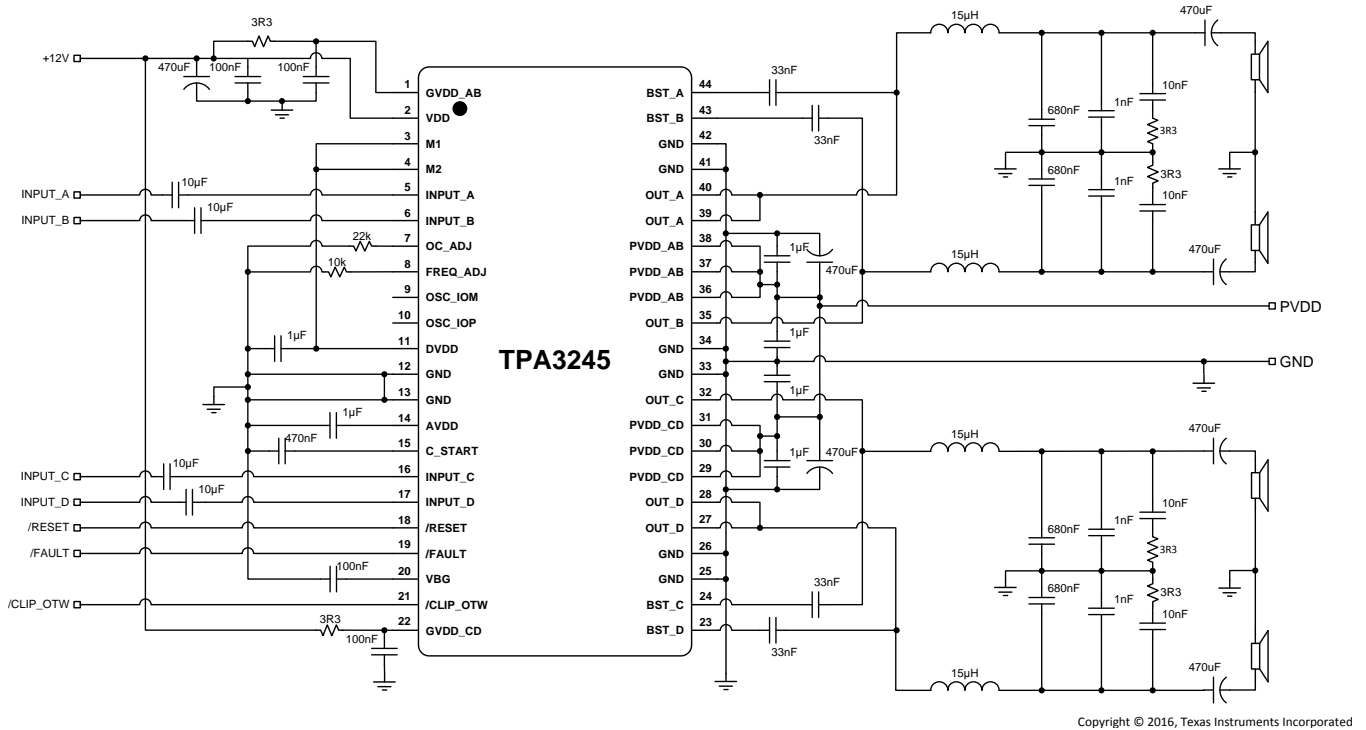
3R3
+12V
470uF
100nF
100nF
1 GVDD_AB
2 VDD
3 M1
4 M2
5 INPUT_A
6 INPUT_B
7 OC_ADJ
8 FREQ_ADJ
9 OSC_IOM
10 OSC_IOP
11 DVDD
12 GND
13 GND
14 AVDD
15 C_START
16 INPUT_C
17 INPUT_D
18 /RESET
19 /FAULT
20 VBG
21 /CLIP_OTW
22 GVDD_CD
INPUT_A
10µF
INPUT_B
10µF
22k
10k
1µF
1µF
470nF
INPUT_C
10µF
INPUT_D
10µF
/RESET
/FAULT
100nF
/CLIP_OTW
3R3
100nF
TPA3245
44 BST_A
43 BST_B
42 GND
41 GND
40 OUT_A
39 OUT_A
38 PVDD_AB
37 PVDD_AB
36 PVDD_AB
35 OUT_B
34 GND
33 GND
32 OUT_C
31 PVDD_CD
30 PVDD_CD
29 PVDD_CD
28 OUT_D
27 OUT_D
26 GND
25 GND
24 BST_C
23 BST_D
33nF
33nF
1µF
470uF
1µF
1µF
1µF
470uF
33nF
33nF
15µH
470uF
680nF
1nF
10nF
3R3
680nF
1nF
3R3
10nF
15µH
470uF
PVDD
GND
15µH
470uF
10nF
680nF
1nF
3R3
680nF
3R3
1nF
10nF
15µH
470uF
Copyright © 2016, Texas Instruments Incorporated